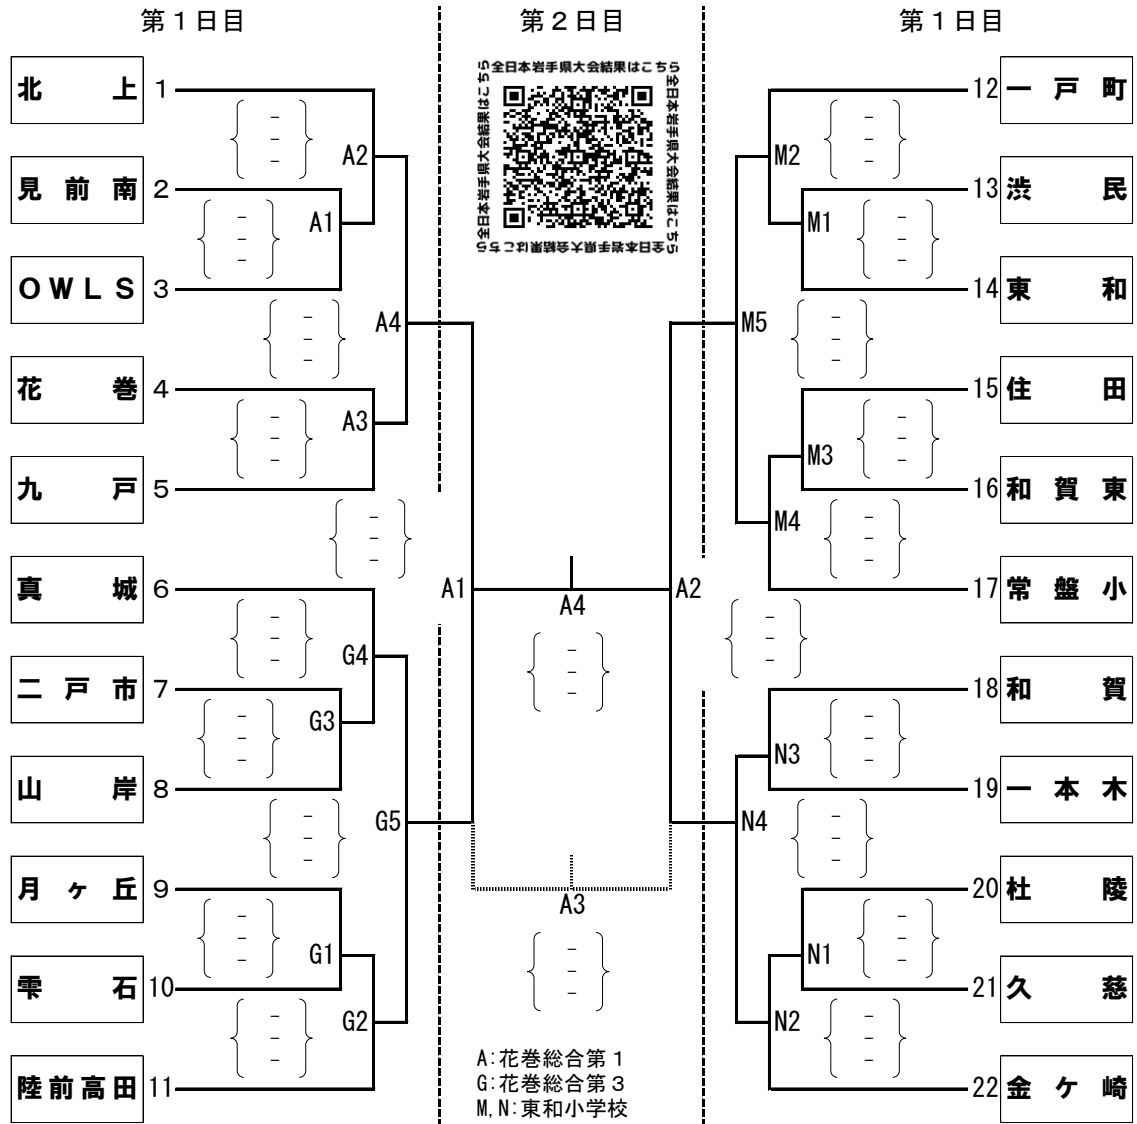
第１日目

第２日目

第１日目

全日本岩手県大会結果はこちら

北　上 1
見前南 2
ＯＷＬＳ 3
花　巻 4
九　戸 5
真　城 6
二戸市 7
山　岸 8
月ヶ丘 9
雫　石 10
陸前高田 11

A2
A1
A4
A3
G4
G3
G5
G1
G2

A1
A4
A2
A3

12 一戸町
13 渋　民
14 東　和
15 住　田
16 和賀東
17 常盤小
18 和　賀
19 一本木
20 杜　陵
21 久　慈
22 金ヶ崎

M2
M1
M5
M3
M4
N3
N4
N1
N2

A:花巻総合第１
G:花巻総合第３
M,N:東和小学校